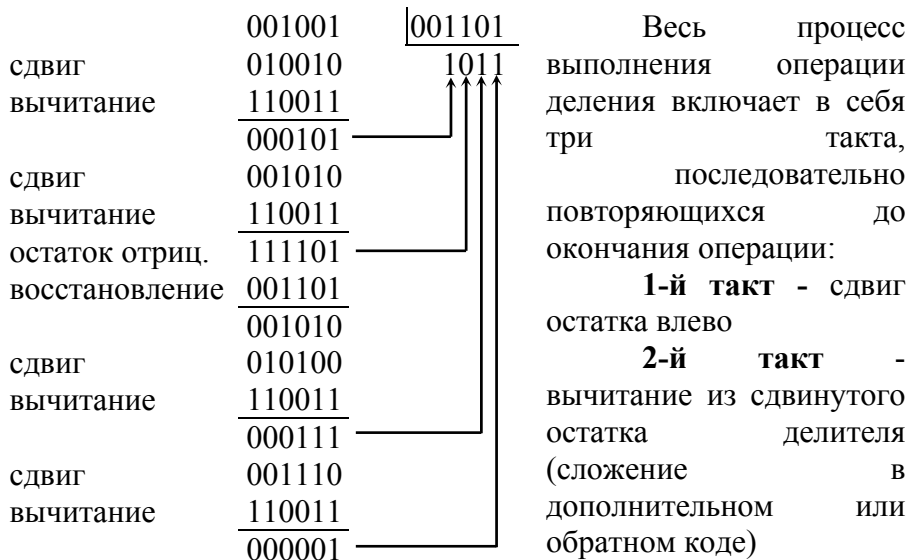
| | | |
|---|---|---|
| | 001001 | 001101 |
| сдвиг | 010010 | 1011 |
| вычитание | 110011 | |
| | 000101 | |
| сдвиг | 001010 | |
| вычитание | 110011 | |
| остаток отриц. | 111101 | |
| восстановление | 001101 | |
| | 001010 | |
| сдвиг | 010100 | |
| вычитание | 110011 | |
| | 000111 | |
| сдвиг | 001110 | |
| вычитание | 110011 | |
| | 000001 | |

Весь процесс выполнения операции деления включает в себя три такта, последовательно повторяющихся до окончания операции:

**1-й такт -** сдвиг остатка влево

**2-й такт** - вычитание из сдвинутого остатка делителя (сложение в дополнительном или обратном коде)